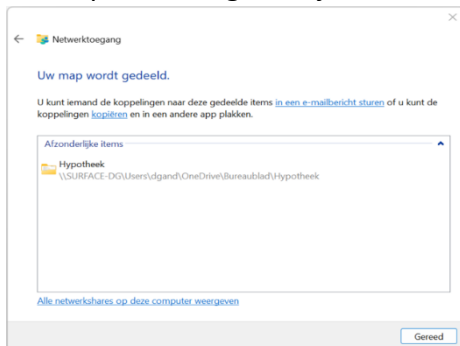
Netwerktoegang

Uw map wordt gedeeld.

U kunt iemand de koppelingen naar deze gedeelde items in een e-mailbericht sturen of u kunt de koppelingen kopiëren en in een andere app plakken.

Afzonderlijke items

Hypotheek
\\SURFACE-DG\Users\dgand\OneDrive\Bureaublad\Hypotheek

Alle netwerkshares op deze computer weergeven

Gereed